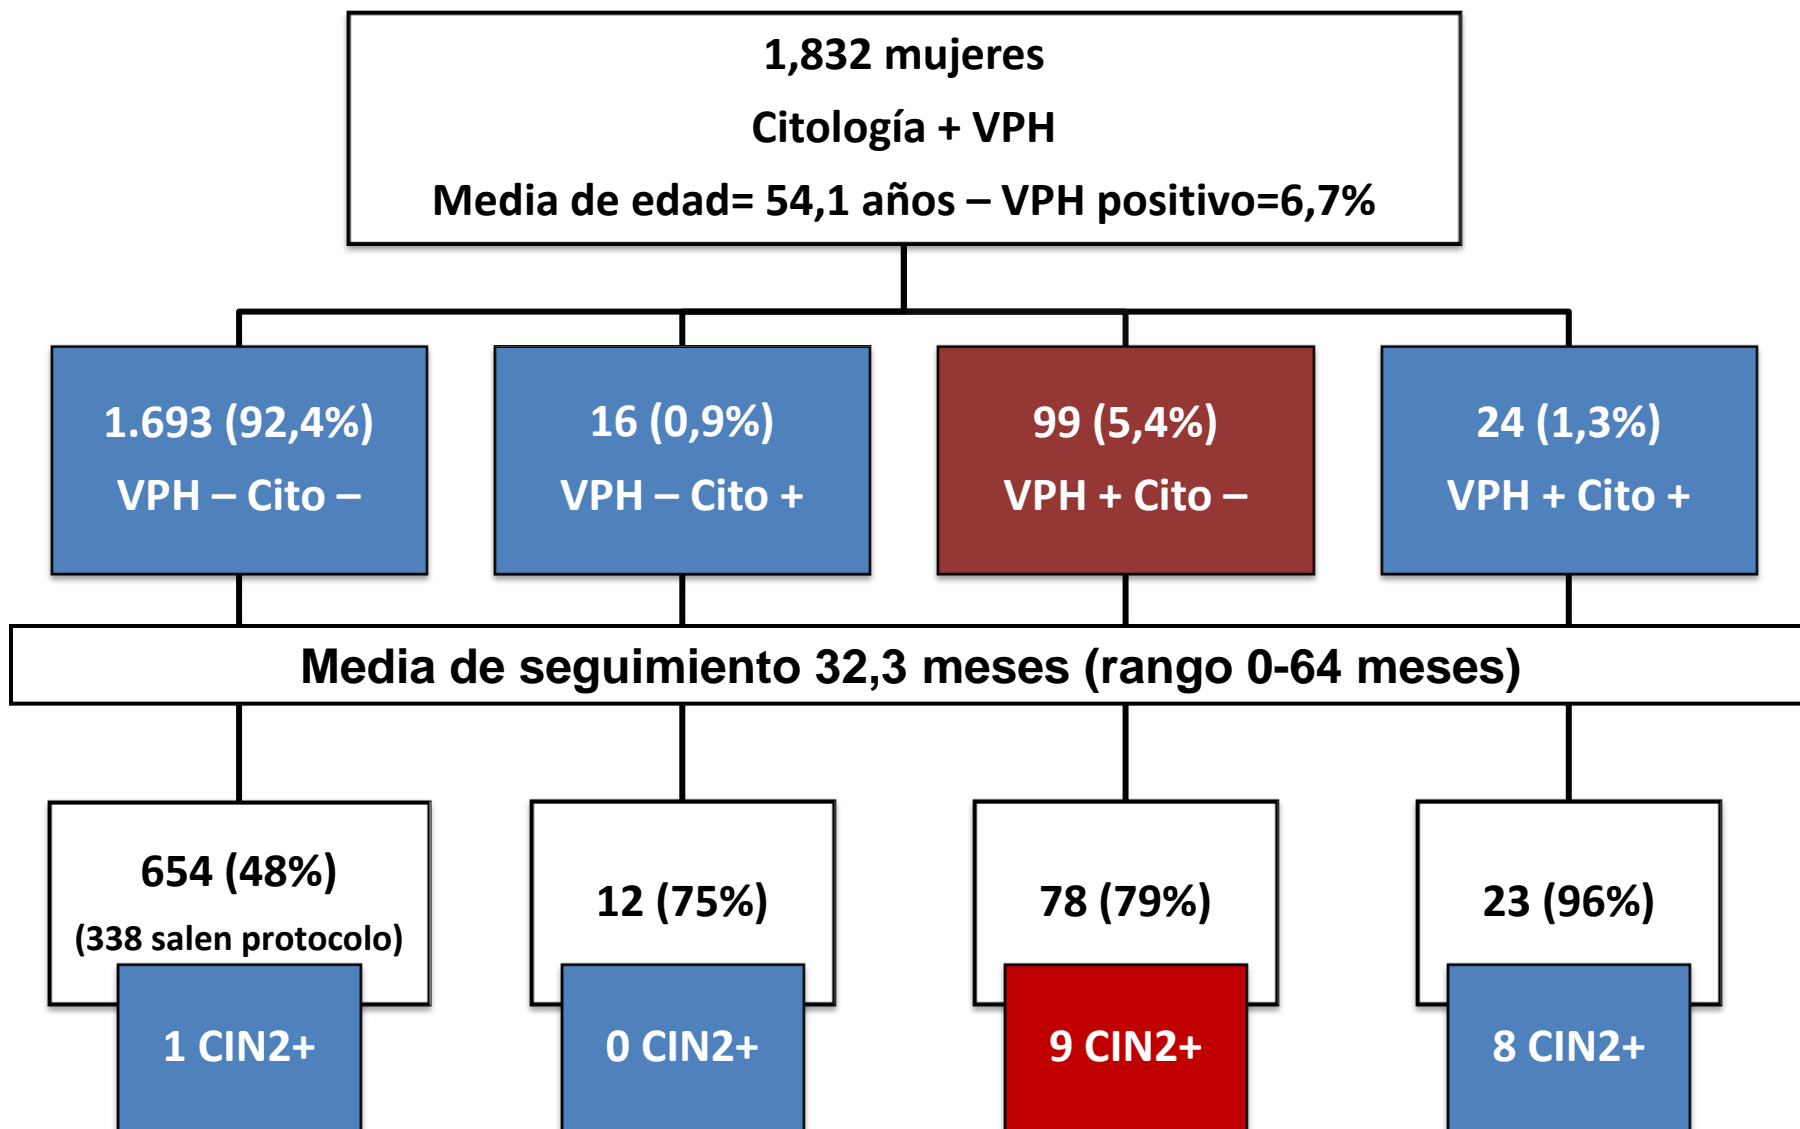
1,832 mujeres

Citología + VPH

Media de edad= 54,1 años – VPH positivo=6,7%

1.693 (92,4%)
VPH – Cito –

16 (0,9%)
VPH – Cito +

99 (5,4%)
VPH + Cito –

24 (1,3%)
VPH + Cito +

Media de seguimiento 32,3 meses (rango 0-64 meses)

654 (48%)
(338 salen protocolo)

1 CIN2+

12 (75%)

0 CIN2+

78 (79%)

9 CIN2+

23 (96%)

8 CIN2+